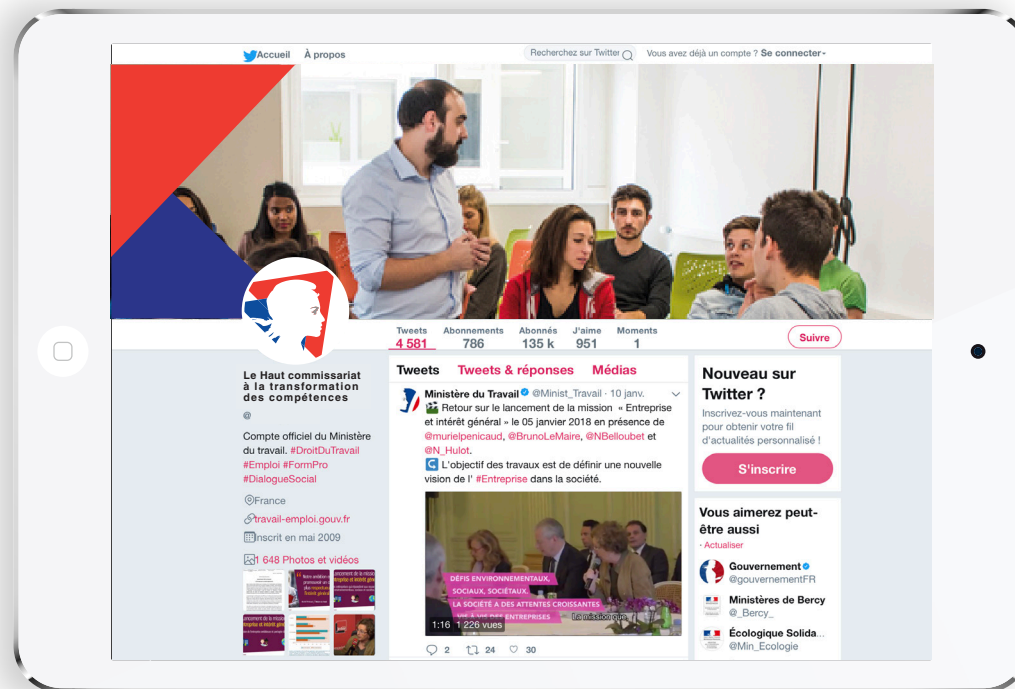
Accueil À propos

Recherchez sur Twitter

Vous avez déjà un compte ? Se connecter

Tweets 4 581 Abonnements 786 Abonnés 135 k J'aime 951 Moments 1

Suivre

Le Haut commissariat à la transformation des compétences

@

Compte officiel du Ministère du travail. #DroitDuTravail #Emploi #FormPro #DialogueSocial

France

travail-emploi.gouv.fr

Inscrit en mai 2009

1 648 Photos et vidéos

Tweets Tweets & réponses Médias

Ministère du Travail @Minist_Travail · 10 janv.

Retour sur le lancement de la mission « Entreprise et intérêt général » le 05 janvier 2018 en présence de @murielpenicaud, @BrunoLeMaire, @NBelloubet et @N_Hulot.

L'objectif des travaux est de définir une nouvelle vision de l' #Entreprise dans la société.

DÉFIS ENVIRONNEMENTAUX, SOCIAUX, SOCIÉTAUX. LA SOCIÉTÉ A DES ATTENTES CROISSANTES VIS-À-VIS DES ENTREPRISES

La mission que

1:16 1 226 vues

2 24 30

Nouveau sur Twitter ?

Inscrivez-vous maintenant pour obtenir votre fil d'actualités personnalisé !

S'inscrire

Vous aimerez peut-être aussi

· Actualiser

Gouvernement @gouvernementFR

Ministères de Bercy @_Bercy_

Écologique Solida... @Min_Ecologie